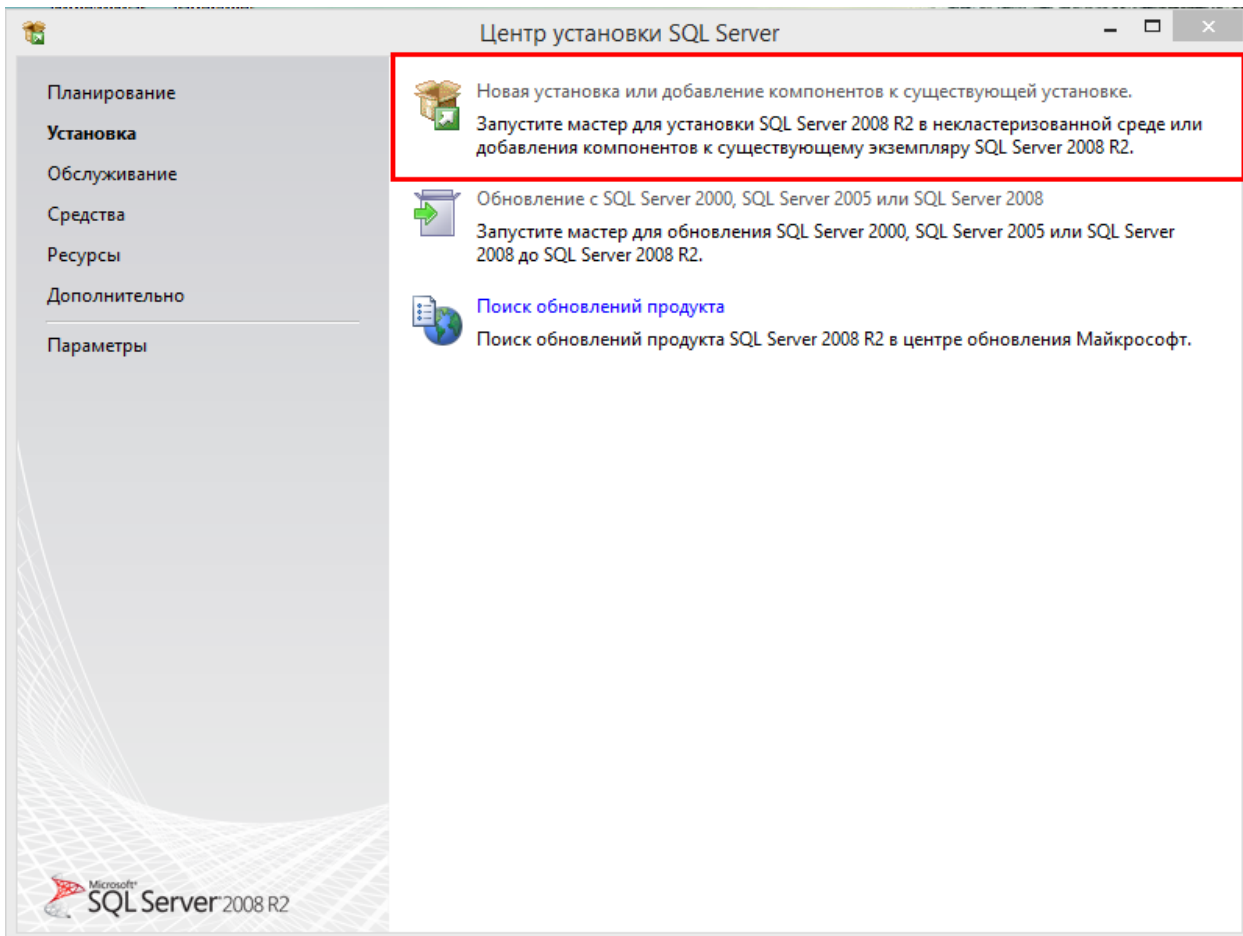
Центр установки SQL Server

Планирование
Установка
Обслуживание
Средства
Ресурсы
Дополнительно
Параметры

Новая установка или добавление компонентов к существующей установке.
Запустите мастер для установки SQL Server 2008 R2 в некластеризованной среде или добавления компонентов к существующему экземпляру SQL Server 2008 R2.

Обновление с SQL Server 2000, SQL Server 2005 или SQL Server 2008
Запустите мастер для обновления SQL Server 2000, SQL Server 2005 или SQL Server 2008 до SQL Server 2008 R2.

Поиск обновлений продукта
Поиск обновлений продукта SQL Server 2008 R2 в центре обновления Майкрософт.

Microsoft SQL Server 2008 R2